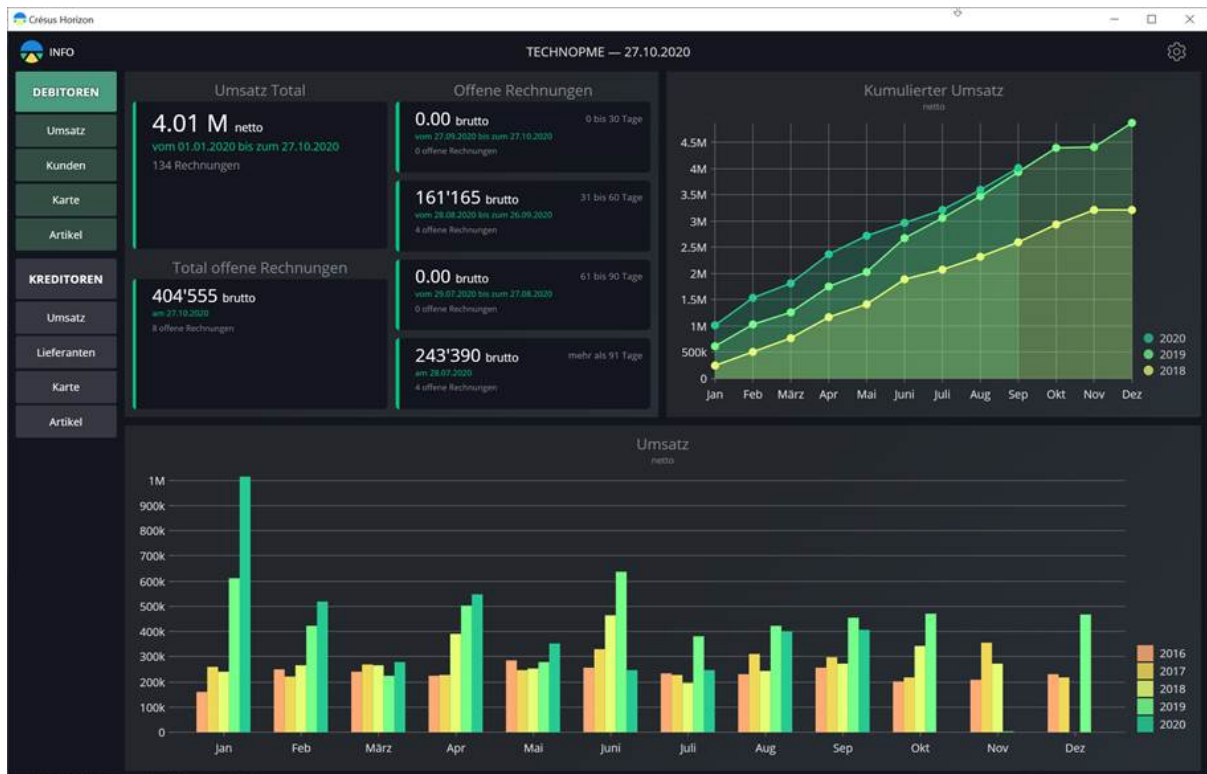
Crésus Horizon

INFO

TECHNOPME — 27.10.2020

DEBITOREN
Umsatz
Kunden
Karte
Artikel

KREDITOREN
Umsatz
Lieferanten
Karte
Artikel

Umsatz Total
4.01 M netto
vom 01.01.2020 bis zum 27.10.2020
134 Rechnungen

Total offene Rechnungen
404'555 brutto
am 27.10.2020
8 offene Rechnungen

Offene Rechnungen
0.00 brutto
0 bis 30 Tage
vom 27.09.2020 bis zum 27.10.2020
0 offene Rechnungen

161'165 brutto
31 bis 60 Tage
vom 28.08.2020 bis zum 26.09.2020
4 offene Rechnungen

0.00 brutto
61 bis 90 Tage
vom 29.07.2020 bis zum 27.08.2020
0 offene Rechnungen

243'390 brutto
mehr als 91 Tage
am 28.07.2020
4 offene Rechnungen

Kumulierter Umsatz
netto
4.5M
4M
3.5M
3M
2.5M
2M
1.5M
1M
500k
0
Jan Feb März Apr Mai Juni Juli Aug Sep Okt Nov Dez
2020
2019
2018

Umsatz
netto
1M
900k
800k
700k
600k
500k
400k
300k
200k
100k
0
Jan Feb März Apr Mai Juni Juli Aug Sep Okt Nov Dez
2016
2017
2018
2019
2020